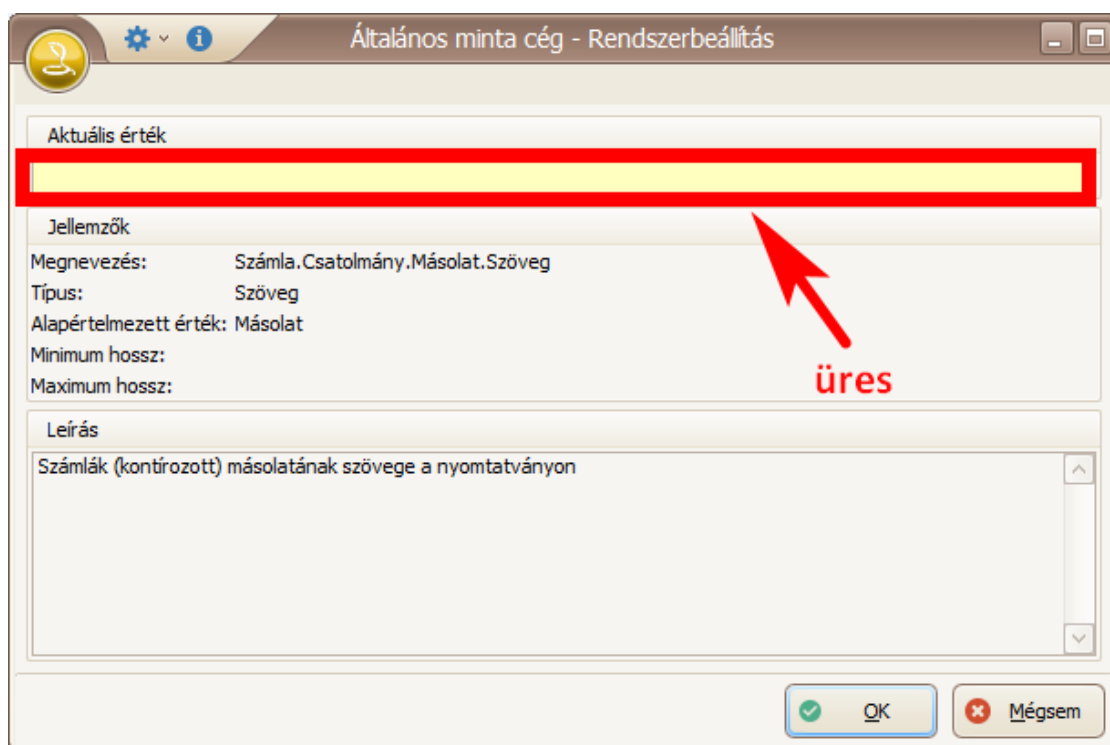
Általános minta cég - Rendszerbeállítás

Aktuális érték

Jellemzők

Megnevezés: Számla.Csatolmány.Másolat.Szöveg
Típus: Szöveg
Alapértelmezett érték: Másolat
Minimum hossz:
Maximum hossz:

üres

Leírás

Számlák (kontírozott) másolatának szövege a nyomtatványon

OK

Mégsem